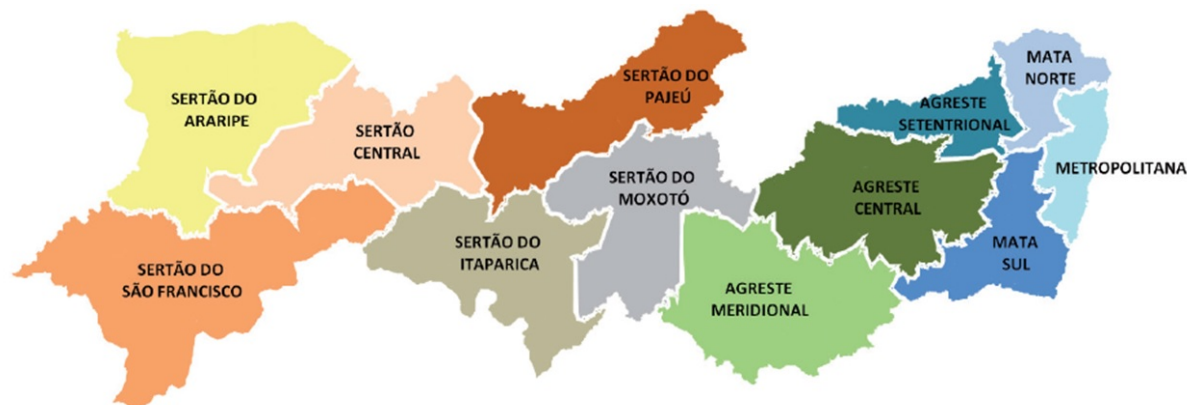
SERTÃO DO ARARIPE

SERTÃO CENTRAL

SERTÃO DO PAJEÚ

MATA NORTE

AGRESTE SETENTRIONAL

METROPOLITANA

SERTÃO DO MOXOTÓ

AGRESTE CENTRAL

SERTÃO DO ITAPARICA

MATA SUL

SERTÃO DO SÃO FRANCISCO

AGRESTE MERIDIONAL